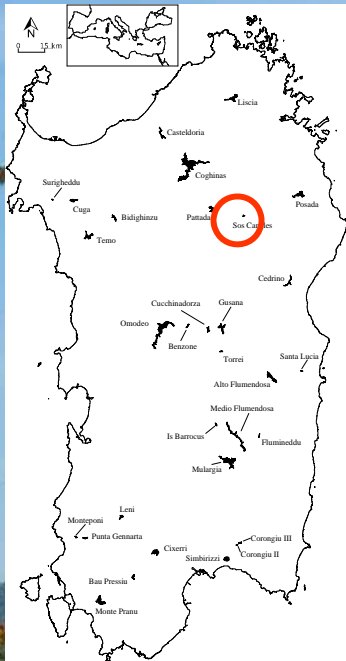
N
0 15 km
Liscia
Casteldoria
Coghinas
Surigheddu
Cuga
Bidighinzu
Pattada
Sos Canales
Posada
Temo
Cedrino
Cucchinadorza
Gusana
Omodeo
Benzone
Torrei
Santa Lucia
Alto Flumendosa
Medio Flumendosa
Is Barrocus
Flumineddu
Mulargia
Leni
Monteponi
Punta Gennarta
Cixerri
Simbirizzi
Corongiu III
Corongiu II
Bau Pressiu
Monte Pranu